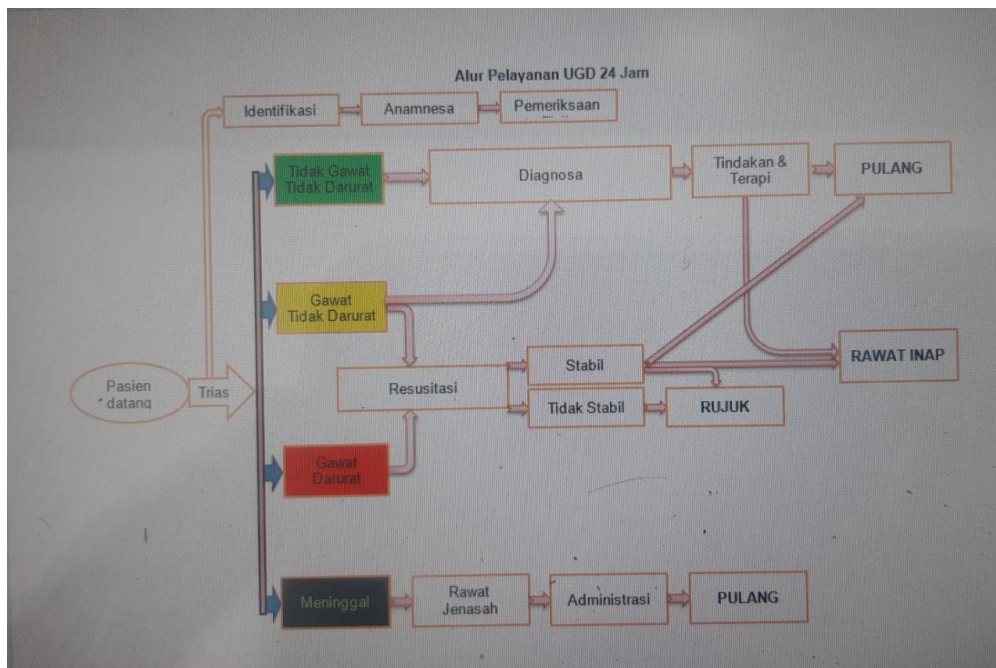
Alur Pelayanan UGD 24 Jam

Identifikasi

Anamnesa

Pemeriksaan

Tidak Gawat Tidak Darurat

Diagnosa

Tindakan & Terapi

PULANG

Gawat Tidak Darurat

RAWAT INAP

Stabil

Pasien datang

Trias

Resusitasi

Tidak Stabil

RUJUK

Gawat Darurat

Meninggal

Rawat Jenasah

Administrasi

PULANG